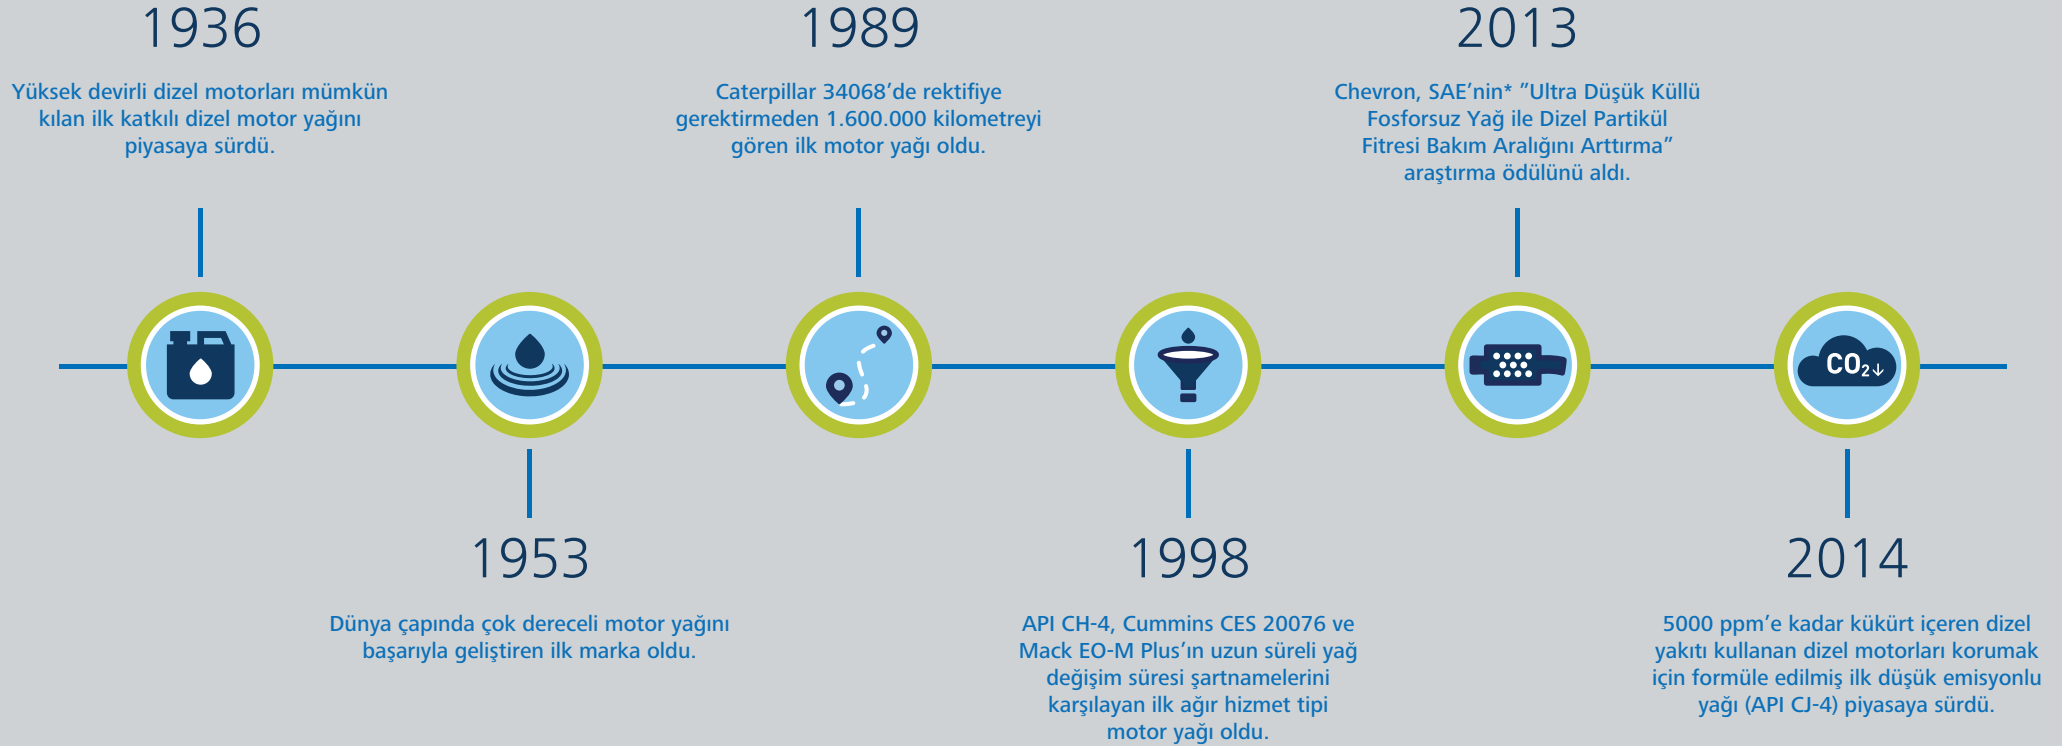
1936

Yüksek devirli dizel motorları mümkün kılan ilk katkılı dizel motor yağını piyasaya sürdü.

1989

Caterpillar 34068'de rektifiye gerektirmeden 1.600.000 kilometreyi gören ilk motor yağı oldu.

2013

Chevron, SAE'nin* "Ultra Düşük Küllü Fosforsuz Yağ ile Dizel Partikül Fitresi Bakım Aralığını Arttırma" araştırma ödülünü aldı.

$CO_2$

1953

Dünya çapında çok dereceli motor yağını başarıyla geliştiren ilk marka oldu.

1998

API CH-4, Cummins CES 20076 ve Mack EO-M Plus'ın uzun süreli yağ değişim süresi şartnamelerini karşılayan ilk ağır hizmet tipi motor yağı oldu.

2014

5000 ppm'e kadar kükürt içeren dizel yakıtı kullanan dizel motorları korumak için formüle edilmiş ilk düşük emisyonlu yağı (API CJ-4) piyasaya sürdü.